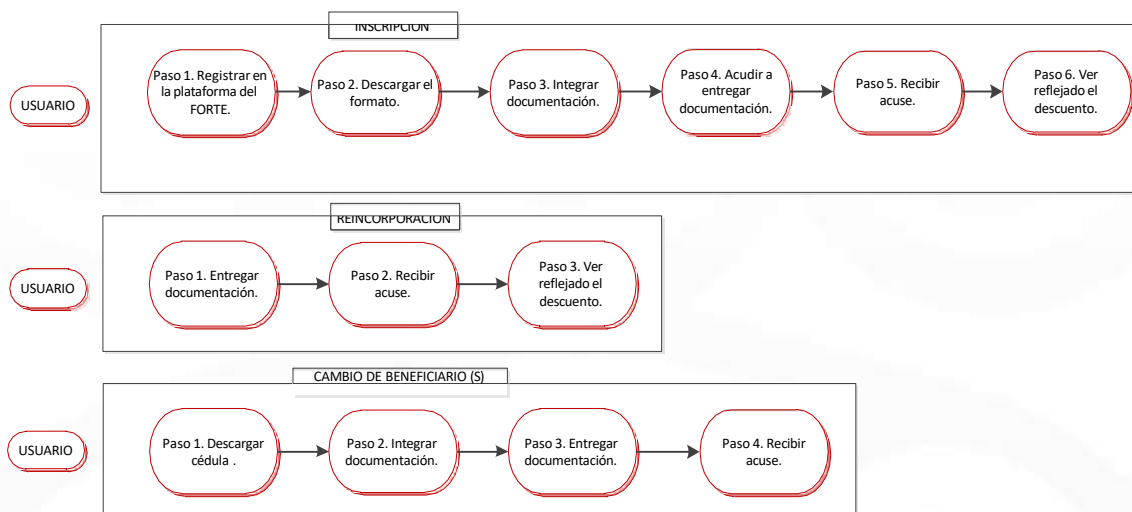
INSCRIPCION

USUARIO

Paso 1. Registrar en la plataforma del FORTE.

Paso 2. Descargar el formato.

Paso 3. Integrar documentación.

Paso 4. Acudir a entregar documentación.

Paso 5. Recibir acuse.

Paso 6. Ver reflejado el descuento.

REINCORPORACION

USUARIO

Paso 1. Entregar documentación.

Paso 2. Recibir acuse.

Paso 3. Ver reflejado el descuento.

CAMBIO DE BENEFICIARIO (S)

USUARIO

Paso 1. Descargar cédula .

Paso 2. Integrar documentación.

Paso 3. Entregar documentación.

Paso 4. Recibir acuse.